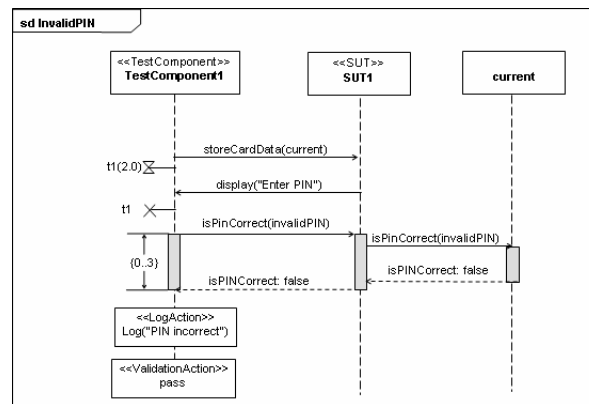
sd InvalidPIN

<<TestComponent>>
TestComponent1

<<SUT>>
SUT1

current

storeCardData(current)

t1(2.0)

display("Enter PIN")

t1

isPinCorrect(invalidPIN)

isPinCorrect(invalidPIN)

{0..3}

isPINCorrect: false

isPINCorrect: false

<<LogAction>>
Log("PIN incorrect")

<<ValidationAction>>
pass